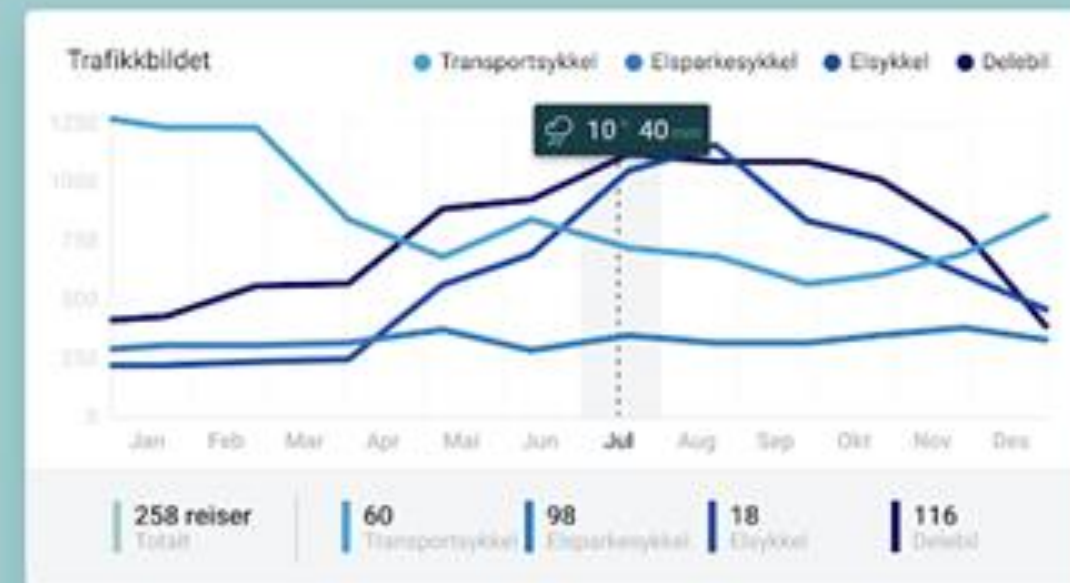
Trafikkbildet

Transportsykkel Elsparkesykkel Elsykkel Delebil

10° 40 mm

1250
1000
750
500
250
0

Jan Feb Mar Apr Mai Jun Jul Aug Sep Okt Nov Des

258 reiser
Totalt

60
Transportsykkel

98
Elsparkesykkel

18
Elsykkel

116
Delebil